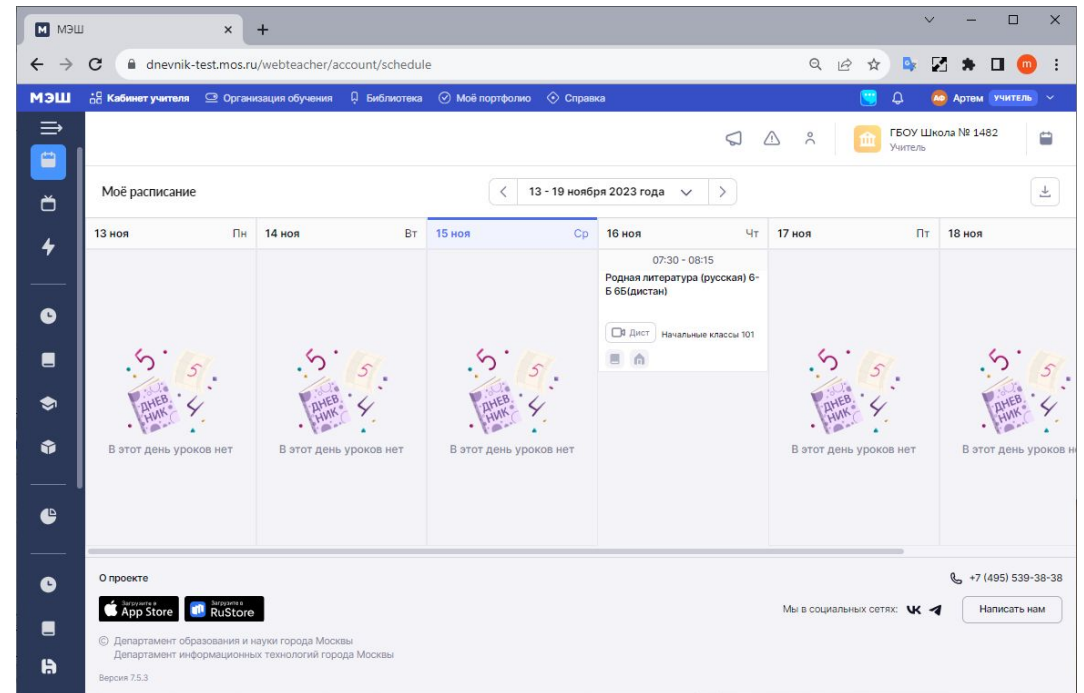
МЭШ

dnevnik-test.mos.ru/webteacher/account/schedule

МЭШ Кабинет учителя Организация обучения Библиотека Моё портфолио Справка

АФ Артем УЧИТЕЛЬ

ГБОУ Школа № 1482
Учитель

Моё расписание

13 - 19 ноября 2023 года

| 13 ноя Пн | 14 ноя Вт | 15 ноя Ср | 16 ноя Чт | 17 ноя Пт | 18 ноя |
|---|---|---|---|---|---|
| В этот день уроков нет | В этот день уроков нет | В этот день уроков нет | 07:30 - 08:15 Родная литература (русская) 6-Б 6Б(дистан) Дист Начальные классы 101 | В этот день уроков нет | В этот день уроков н |

ДНЕВНИК

О проекте

Загрузите в App Store

Загрузите в RuStore

© Департамент образования и науки города Москвы
Департамент информационных технологий города Москвы

Версия 7.5.3

+7 (495) 539-38-38

Мы в социальных сетях:

Написать нам